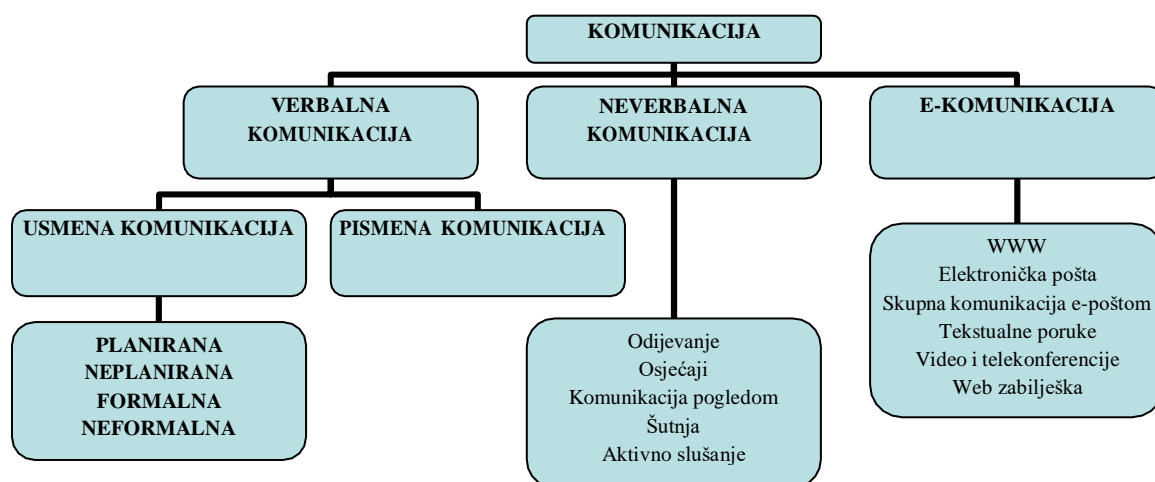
KOMUNIKACIJA

VERBALNA KOMUNIKACIJA

NEVERBALNA KOMUNIKACIJA

E-KOMUNIKACIJA

USMENA KOMUNIKACIJA

PISMENA KOMUNIKACIJA

PLANIRANA
NEPLANIRANA
FORMALNA
NEFORMALNA

Odijevanje
Osjećaji
Komunikacija pogledom
Šutnja
Aktivno slušanje

WWW
Elektronička pošta
Skupna komunikacija e-poštom
Tekstualne poruke
Video i telekonferencije
Web zabilješka